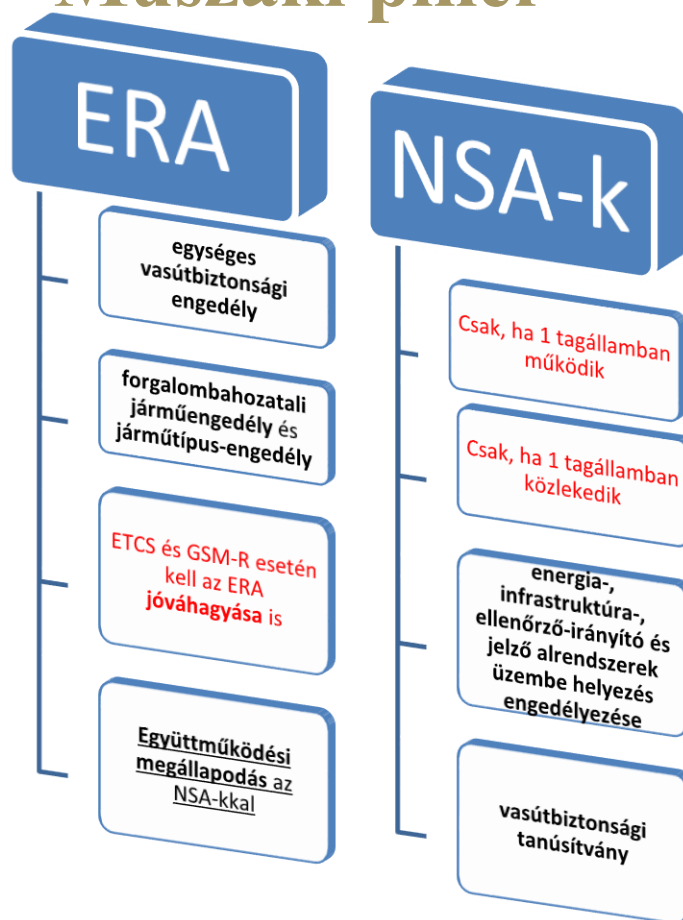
Műszaki pillér

ERA

egységes vasútbiztonsági engedély

forgalombahozatali járműengedély és járműtípus-engedély

ETCS és GSM-R esetén kell az ERA jóváhagyása is

Együttműködési megállapodás az NSA-kkal

NSA-k

Csak, ha 1 tagállamban működik

Csak, ha 1 tagállamban közlekedik

energia-, infrastruktúra-, ellenőrző-irányító és jelző alrendszerek üzembe helyezés engedélyezése

vasútbiztonsági tanúsítvány